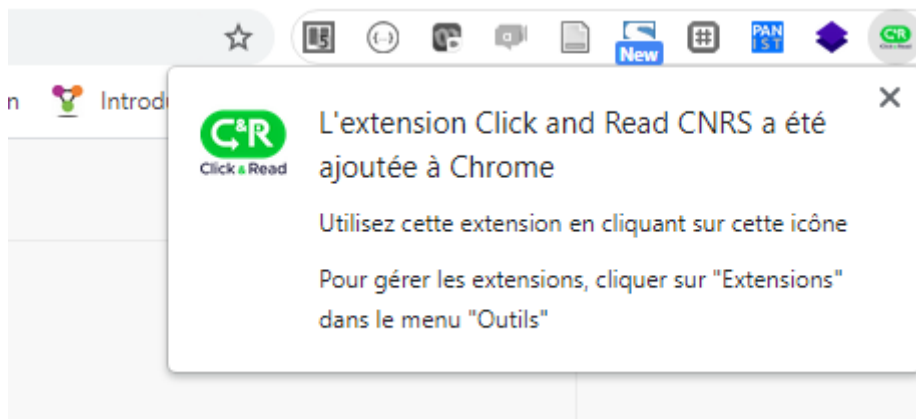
New PAN IST

n Introd

C&R Click & Read

L'extension Click and Read CNRS a été ajoutée à Chrome

Utilisez cette extension en cliquant sur cette icône

Pour gérer les extensions, cliquer sur "Extensions" dans le menu "Outils"

×